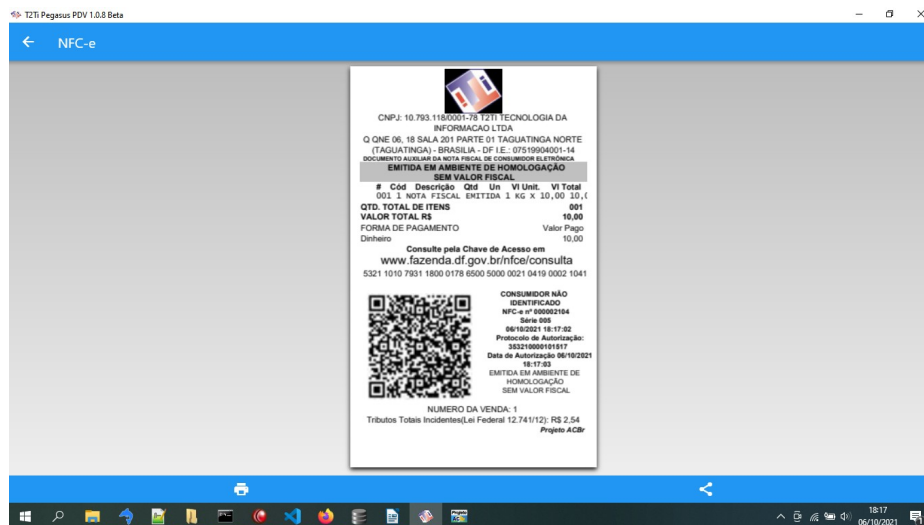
T2Ti Pegasus PDV 1.0.8 Beta

NFC-e

CNPJ: 10.793.118/0001-78 T2TI TECNOLOGIA DA INFORMACAO LTDA

Q QNE 06, 18 SALA 201 PARTE 01 TAGUATINGA NORTE (TAGUATINGA) - BRASILIA - DF I.E.: 07519904001-14

DOCUMENTO AUXILIAR DA NOTA FISCAL DE CONSUMIDOR ELETRÔNICA

EMITIDA EM AMBIENTE DE HOMOLOGAÇÃO
SEM VALOR FISCAL

| # | Cód | Descrição | Qtd | Un | Vl Unit. | Vl Total |
|---|---|---|---|---|---|---|
| 001 | 1 | NOTA FISCAL EMITIDA | 1 | KG | X 10,00 | 10,( |

QTD. TOTAL DE ITENS 001
VALOR TOTAL R$ 10,00
FORMA DE PAGAMENTO Valor Pago
Dinheiro 10,00

Consulte pela Chave de Acesso em
www.fazenda.df.gov.br/nfce/consulta
5321 1010 7931 1800 0178 6500 5000 0021 0419 0002 1041

CONSUMIDOR NÃO IDENTIFICADO
NFC-e nº 000002104
Série 005
06/10/2021 18:17:02
Protocolo de Autorização: 353210000101517
Data de Autorização 06/10/2021 18:17:03
EMITIDA EM AMBIENTE DE HOMOLOGAÇÃO
SEM VALOR FISCAL

NUMERO DA VENDA: 1
Tributos Totais Incidentes(Lei Federal 12.741/12): R$ 2,54
Projeto ACBr

18:17
06/10/2021